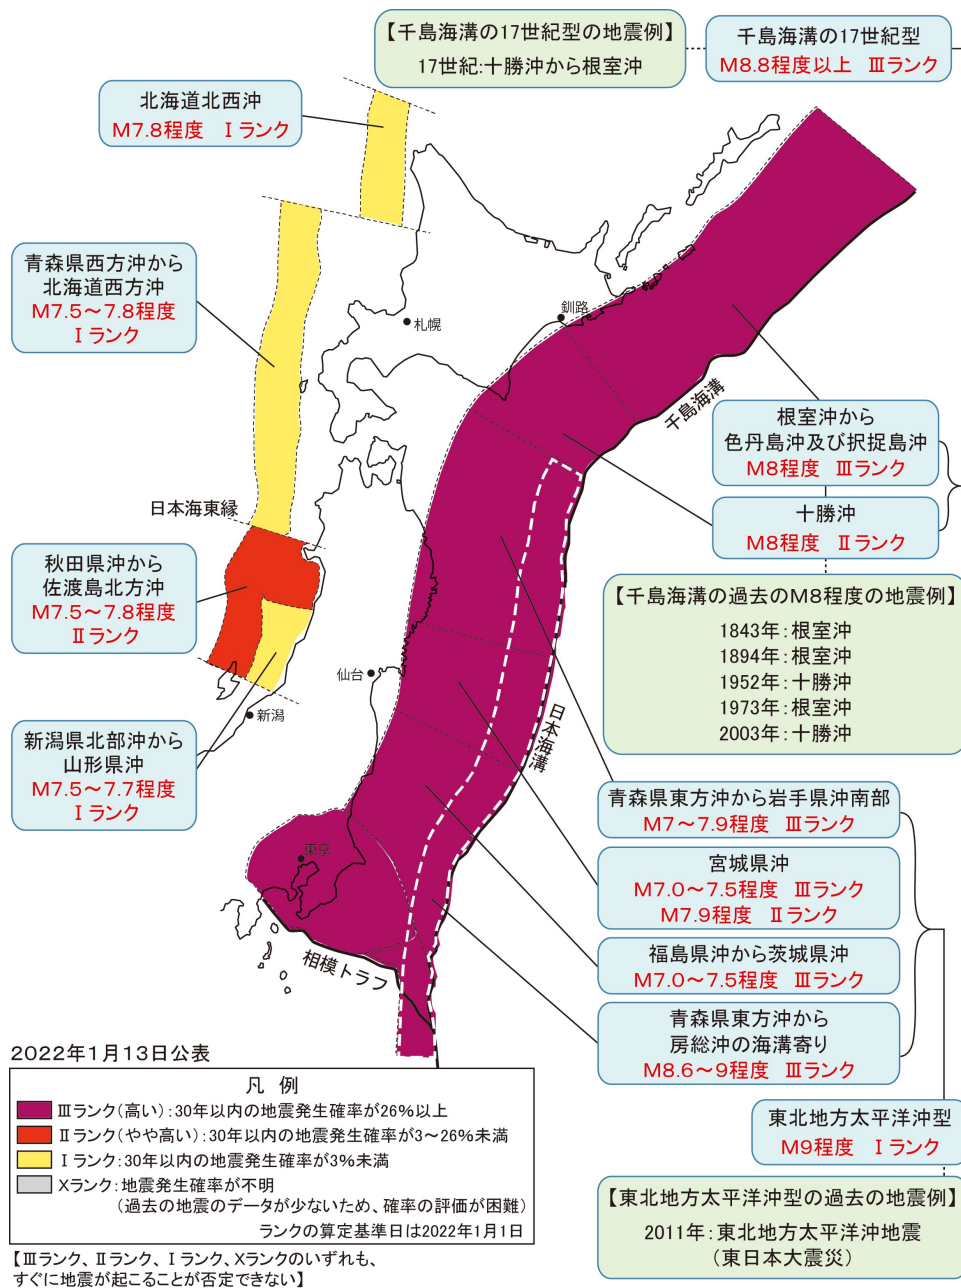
【千島海溝の17世紀型の地震例】
17世紀:十勝沖から根室沖

千島海溝の17世紀型
M8.8程度以上 Ⅲランク

北海道北西沖
M7.8程度 Ⅰランク

青森県西方沖から
北海道西方沖
M7.5～7.8程度
Ⅰランク

札幌

釧路

千島海溝

根室沖から
色丹島沖及び択捉島沖
M8程度 Ⅲランク

十勝沖
M8程度 Ⅱランク

日本海東縁

秋田県沖から
佐渡島北方沖
M7.5～7.8程度
Ⅱランク

【千島海溝の過去のM8程度の地震例】
1843年:根室沖
1894年:根室沖
1952年:十勝沖
1973年:根室沖
2003年:十勝沖

仙台

新潟

新潟県北部沖から
山形県沖
M7.5～7.7程度
Ⅰランク

日本海溝

青森県東方沖から岩手県沖南部
M7～7.9程度 Ⅲランク

東京

宮城県沖
M7.0～7.5程度 Ⅲランク
M7.9程度 Ⅱランク

福島県沖から茨城県沖
M7.0～7.5程度 Ⅲランク

相模トラフ

青森県東方沖から
房総沖の海溝寄り
M8.6～9程度 Ⅲランク

2022年1月13日公表

凡 例
Ⅲランク(高い):30年以内の地震発生確率が26%以上
Ⅱランク(やや高い):30年以内の地震発生確率が3～26%未満
Ⅰランク:30年以内の地震発生確率が3%未満
Xランク:地震発生確率が不明
(過去の地震のデータが少ないため、確率の評価が困難)
ランクの算定基準日は2022年1月1日

【Ⅲランク、Ⅱランク、Ⅰランク、Xランクのいずれも、
すぐに地震が起こることが否定できない】

東北地方太平洋沖型
M9程度 Ⅰランク

【東北地方太平洋沖型の過去の地震例】
2011年:東北地方太平洋沖地震
(東日本大震災)